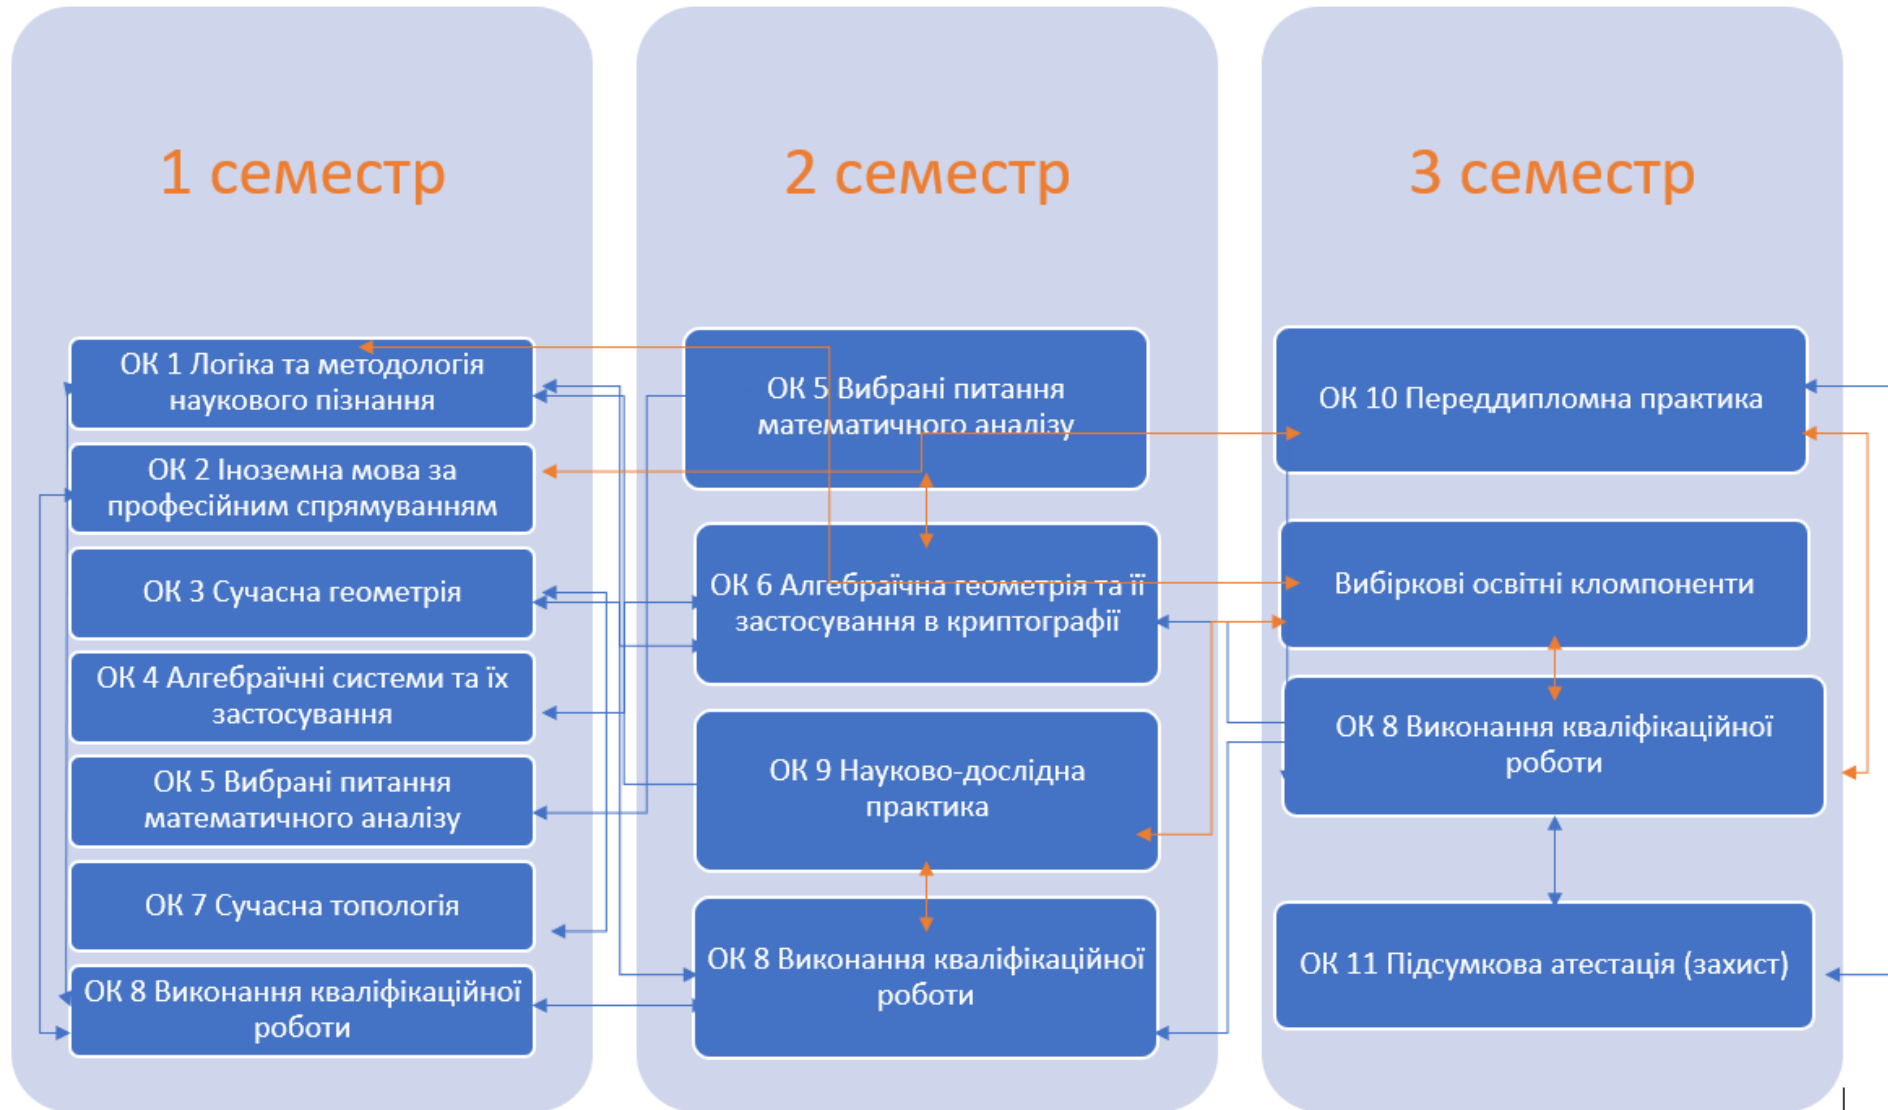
1 семестр

ОК 1 Логіка та методологія наукового пізнання

ОК 2 Іноземна мова за професійним спрямуванням

ОК 3 Сучасна геометрія

ОК 4 Алгебраїчні системи та їх застосування

ОК 5 Вибрані питання математичного аналізу

ОК 7 Сучасна топологія

ОК 8 Виконання кваліфікаційної роботи

2 семестр

ОК 5 Вибрані питання математичного аналізу

ОК 6 Алгебраїчна геометрія та її застосування в криптографії

ОК 9 Науково-дослідна практика

ОК 8 Виконання кваліфікаційної роботи

3 семестр

ОК 10 Переддипломна практика

Вибіркові освітні кломпоненти

ОК 8 Виконання кваліфікаційної роботи

ОК 11 Підсумкова атестація (захист)